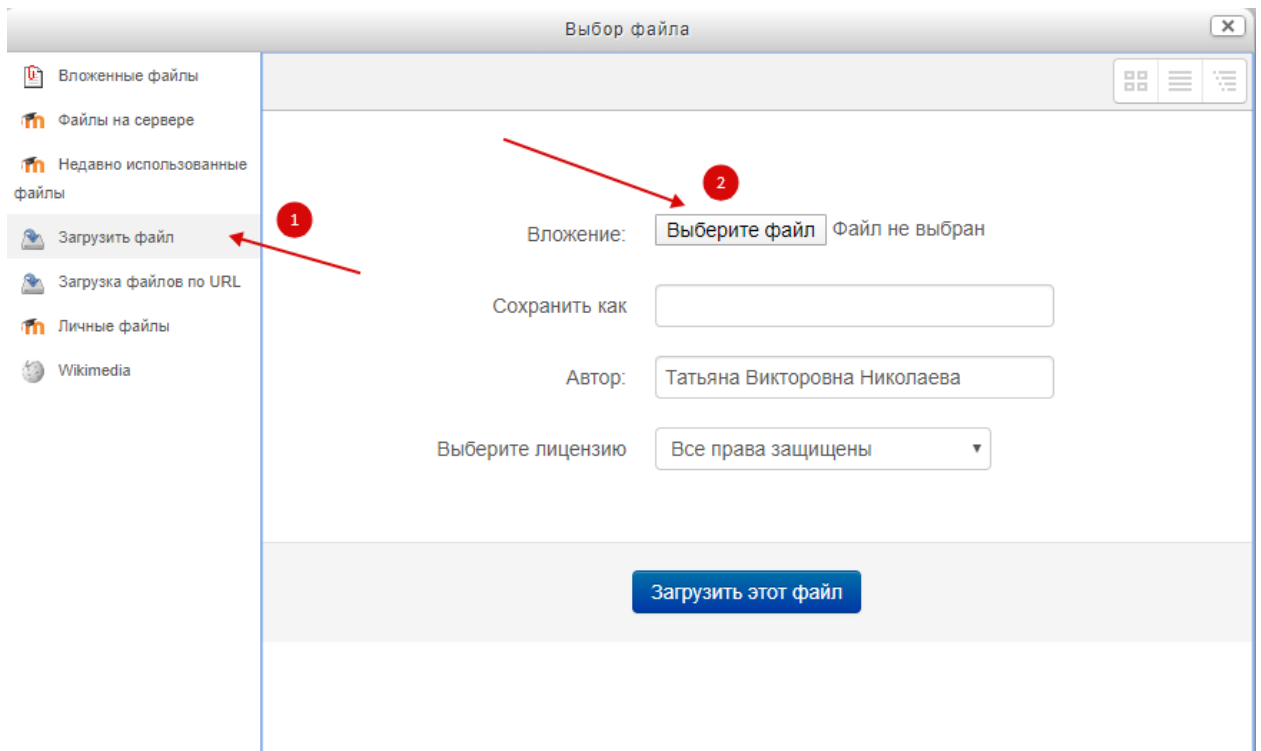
Выбор файла

Вложенные файлы

Файлы на сервере

Недавно использованные файлы

Загрузить файл

Загрузка файлов по URL

Личные файлы

Wikimedia

1

2

Вложение: Выберите файл Файл не выбран

Сохранить как

Автор: Татьяна Викторовна Николаева

Выберите лицензию Все права защищены

Загрузить этот файл